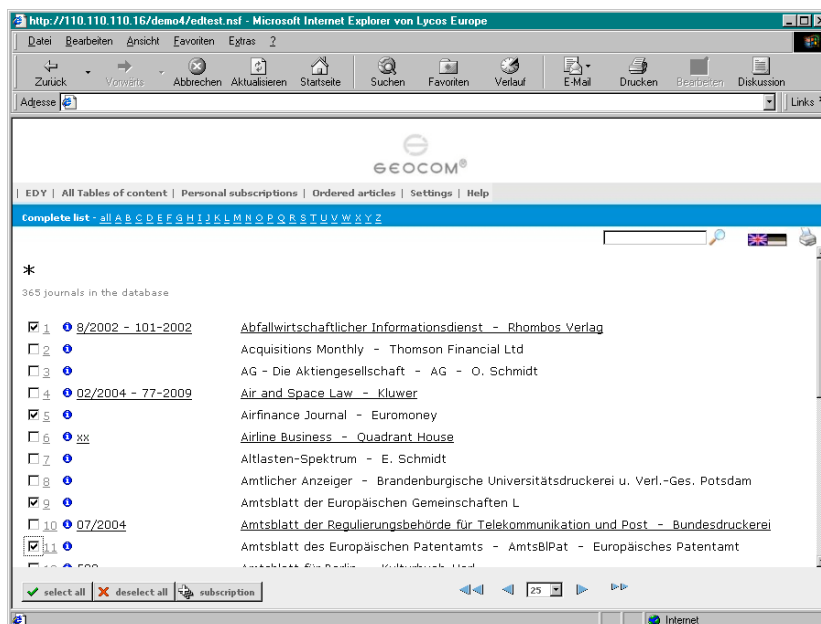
http://110.110.110.16/demo4/edtest.nsf - Microsoft Internet Explorer von Lycos Europe

Datei Bearbeiten Ansicht Favoriten Extras ?

Zurück Vorwärts Abbrechen Aktualisieren Startseite Suchen Favoriten Verlauf E-Mail Drucken Bearbeiten Diskussion

Adresse Links

GEOCOM®

| EDY | All Tables of content | Personal subscriptions | Ordered articles | Settings | Help

Complete list - all A B C D E F G H I J K L M N O P Q R S T U V W X Y Z

*

365 journals in the database

| | | |
|---|---|---|
| 1 | 8/2002 - 101-2002 | Abfallwirtschaftlicher Informationsdienst - Rhombos Verlag |
| 2 | | Acquisitions Monthly - Thomson Financial Ltd |
| 3 | | AG - Die Aktiengesellschaft - AG - O. Schmidt |
| 4 | 02/2004 - 77-2009 | Air and Space Law - Kluwer |
| 5 | | Airfinance Journal - Euromoney |
| 6 | xx | Airline Business - Quadrant House |
| 7 | | Altlasten-Spektrum - E. Schmidt |
| 8 | | Amtlicher Anzeiger - Brandenburgische Universitätsdruckerei u. Verl.-Ges. Potsdam |
| 9 | | Amtsblatt der Europäischen Gemeinschaften L |
| 10 | 07/2004 | Amtsblatt der Regulierungsbehörde für Telekommunikation und Post - Bundesdruckerei |
| 11 | | Amtsblatt des Europäischen Patentamts - AmtsBlPat - Europäisches Patentamt |

select all | deselect all | subscription

25

Internet